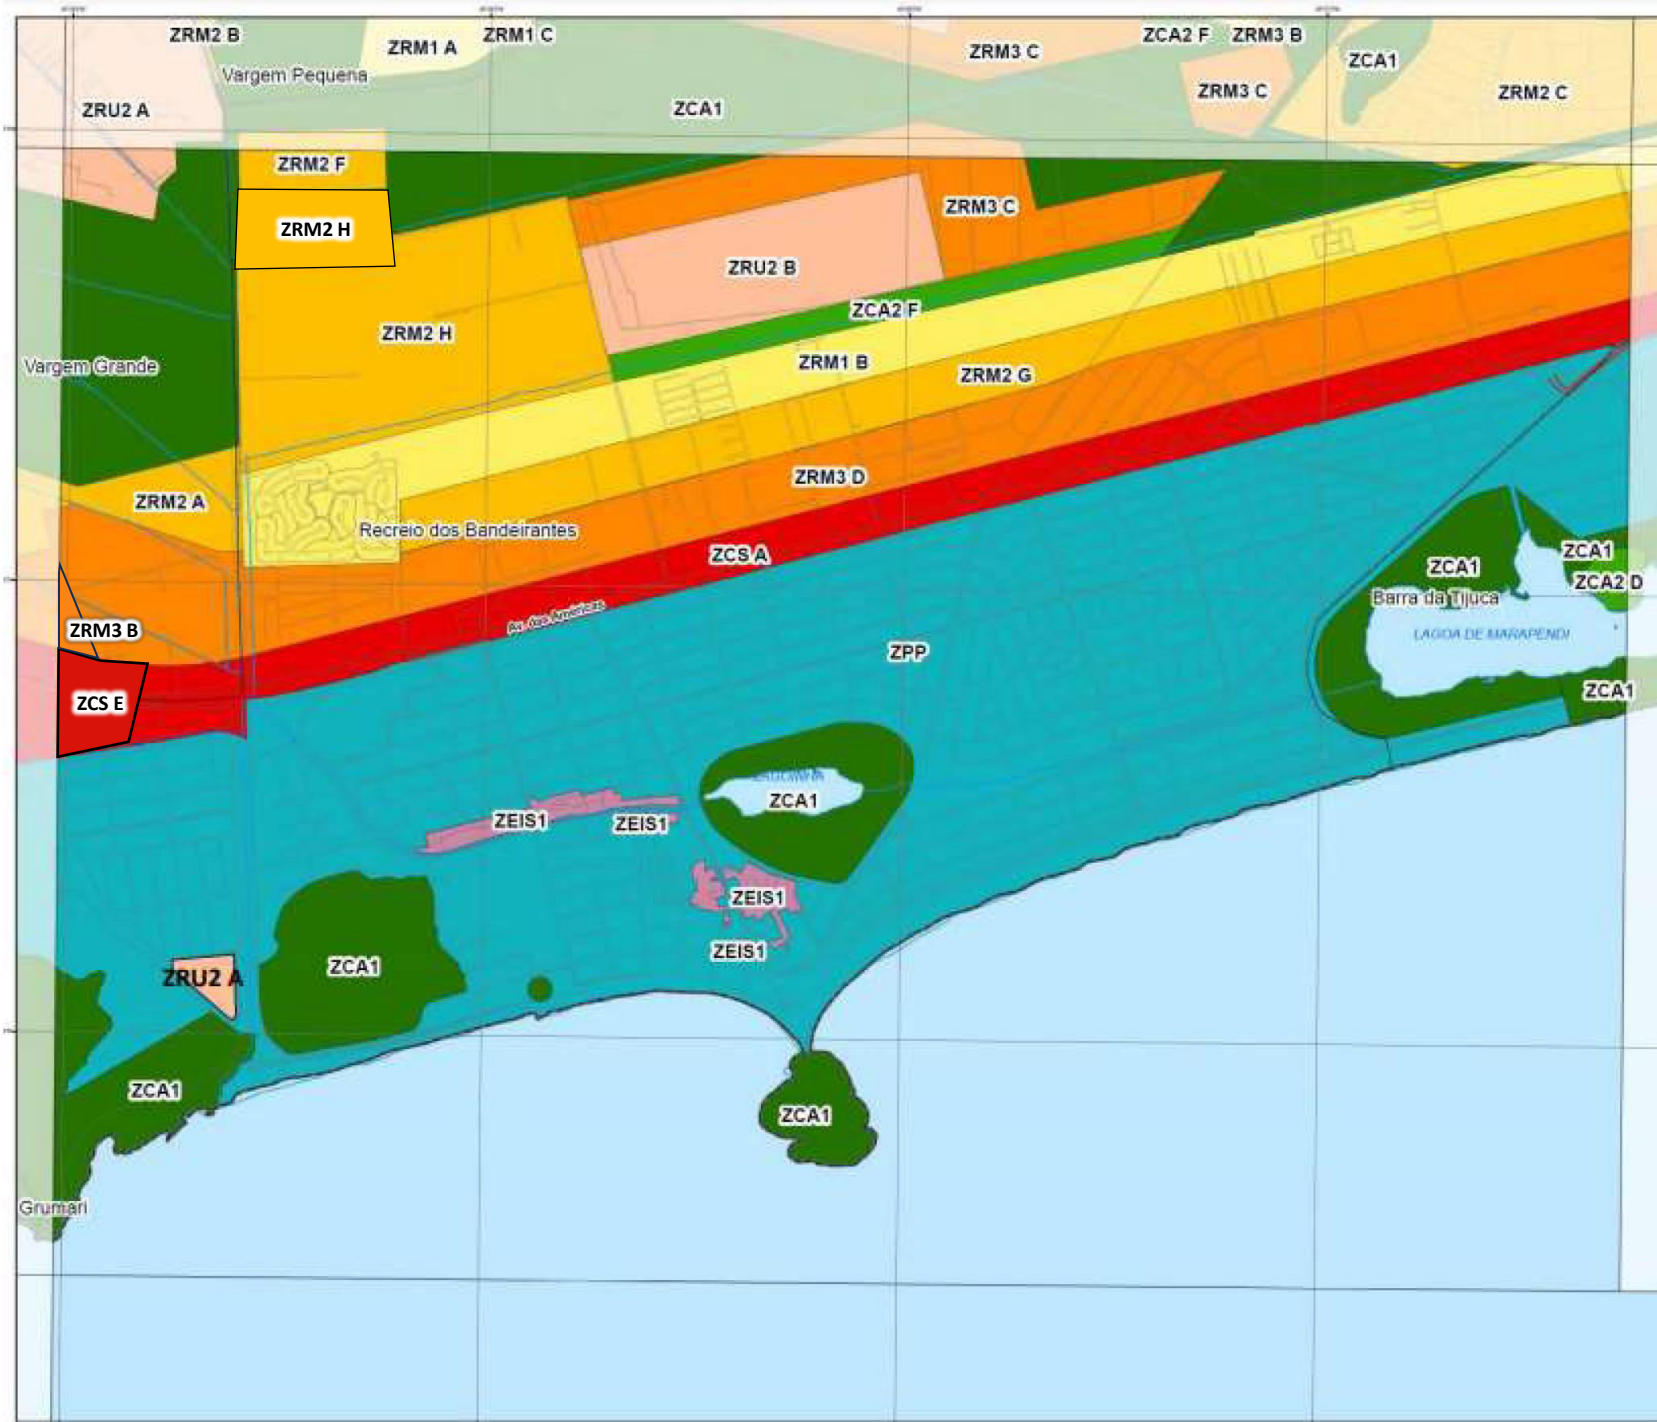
ZRM2 B
ZRM1 A
ZRM1 C
Vargem Pequena
ZRU2 A
ZCA1
ZRM3 C
ZCA2 F
ZRM3 B
ZCA1
ZRM3 C
ZRM2 C
ZRM2 F
ZRM2 H
ZRM3 C
ZRU2 B
ZCA2 F
ZRM2 H
Vargem Grande
ZRM1 B
ZRM2 G
ZRM3 D
ZRM2 A
Recreio dos Bandeirantes
ZCS A
Av. das Américas
ZCA1
ZCA1
ZCA2 D
Barra da Tijuca
LAGOA DE MARAPENDI
ZRM3 B
ZPP
ZCS E
ZCA1
ZCA1
ZEIS1
ZEIS1
ZEIS1
ZEIS1
ZRU2 A
ZCA1
ZCA1
ZCA1
Grumari